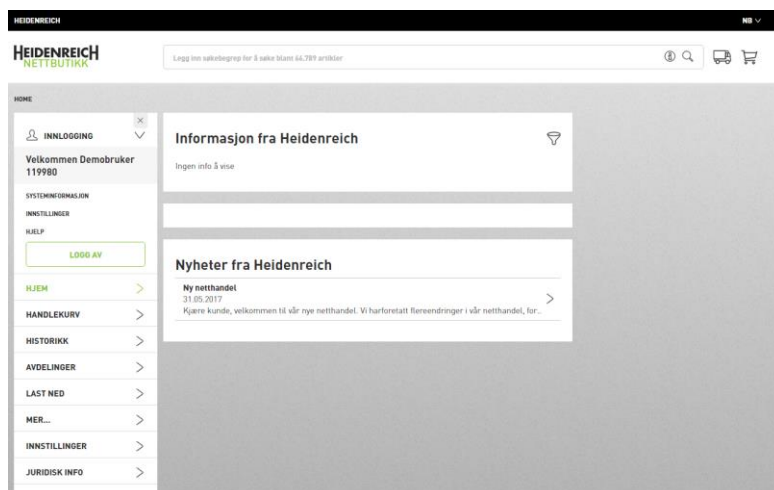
HEIDENREICH

NB

HEIDENREICH
NETTBUTIKK

Legg inn søkebegrep for å søke blant 66.789 artikler

HOME

INNLOGGING

Velkommen Demobruker 119980

SYSTEMINFORMASJON

INNSTILLINGER

HJELP

LOGG AV

HJEM

HANDLEKURV

HISTORIKK

AVDELINGER

LAST NED

MER...

INNSTILLINGER

JURIDISK INFO

Informasjon fra Heidenreich

Ingen info å vise

Nyheter fra Heidenreich

Ny netthandel
31.05.2017
Kjære kunde, velkommen til vår nye netthandel. Vi harforetatt flereendringer i vår netthandel, for...